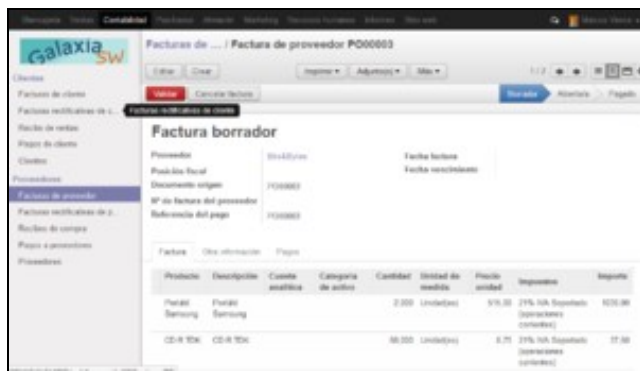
Mensajería Ventas Contabilidad Facturas Almacén Marketing Recursos humanos Informes Más

Galaxia SW

Clientes
Facturas de cliente
Facturas rectificativas de c...
Recibo de ventas
Pagos de cliente
Clientes
Proveedores
Facturas de proveedor
Facturas rectificativas de p...
Recibos de compra
Pagos a proveedores
Proveedores

Facturas de ... / Factura de proveedor PO00003

Editar Crear
Imprimir Adjunto(s) Más
1 / 2

Validar Cancelar factura
Facturas rectificativas de cliente
Borrador Abierta Pagado

Factura borrador

Proveedor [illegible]
Posición fiscal
Documento origen PO00003
Nº de factura del proveedor
Referencia del pago PO00003

Fecha factura
Fecha vencimiento

Factura Otra información Pagos

| Producto | Descripción | Cuenta analítica | Categoría de activo | Cantidad | Unidad de medida | Precio unidad | Impuestos | Importe |
|---|---|---|---|---|---|---|---|---|
| Portátil Samsung | Portátil Samsung | | | 2,000 | Unidad(es) | 515,00 | 21% IVA Soportado (operaciones corrientes) | 1030,00 |
| CD-R 50X | CD-R 50X | | | 50,000 | Unidad(es) | 0,75 | 21% IVA Soportado (operaciones corrientes) | 37,50 |